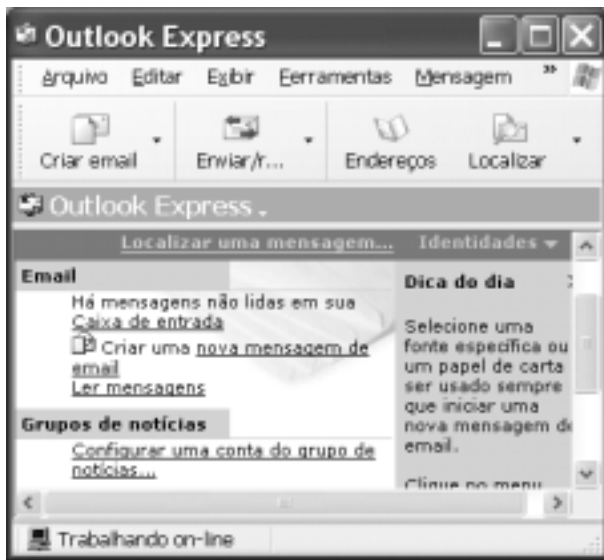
Outlook Express

Arquivo Editar Exibir Ferramentas Mensagem »

Criar email Enviar/r... Endereços Localizar

Outlook Express

Localizar uma mensagem... Identidades

Email

Há mensagens não lidas em sua Caixa de entrada

Criar uma nova mensagem de email

Ler mensagens

Grupos de notícias

Configurar uma conta do grupo de notícias...

Dica do dia

Selecione uma fonte específica ou um papel de carta ser usado sempre que iniciar uma nova mensagem de email.

Clique no menu

Trabalhando on-line